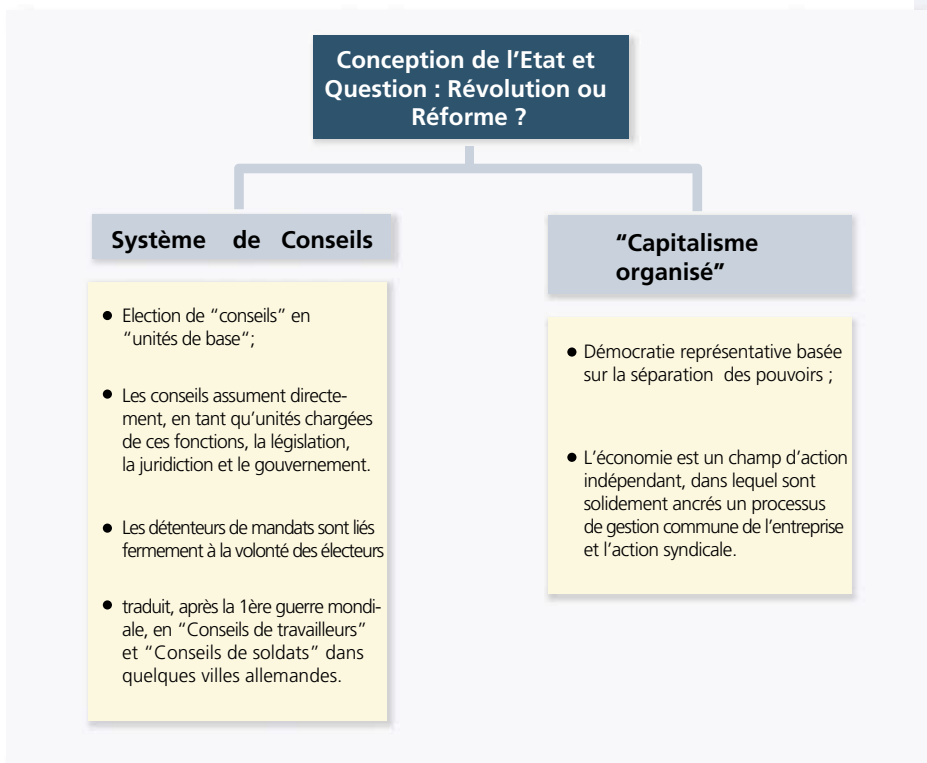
Conception de l'Etat et Question : Révolution ou Réforme ?

Système de Conseils

- Election de "conseils" en "unités de base";
- Les conseils assument directement, en tant qu'unités chargées de ces fonctions, la législation, la juridiction et le gouvernement.
- Les détenteurs de mandats sont liés fermement à la volonté des électeurs
- traduit, après la 1ère guerre mondiale, en "Conseils de travailleurs" et "Conseils de soldats" dans quelques villes allemandes.

"Capitalisme organisé"

- Démocratie représentative basée sur la séparation des pouvoirs ;
- L'économie est un champ d'action indépendant, dans lequel sont solidement ancrés un processus de gestion commune de l'entreprise et l'action syndicale.